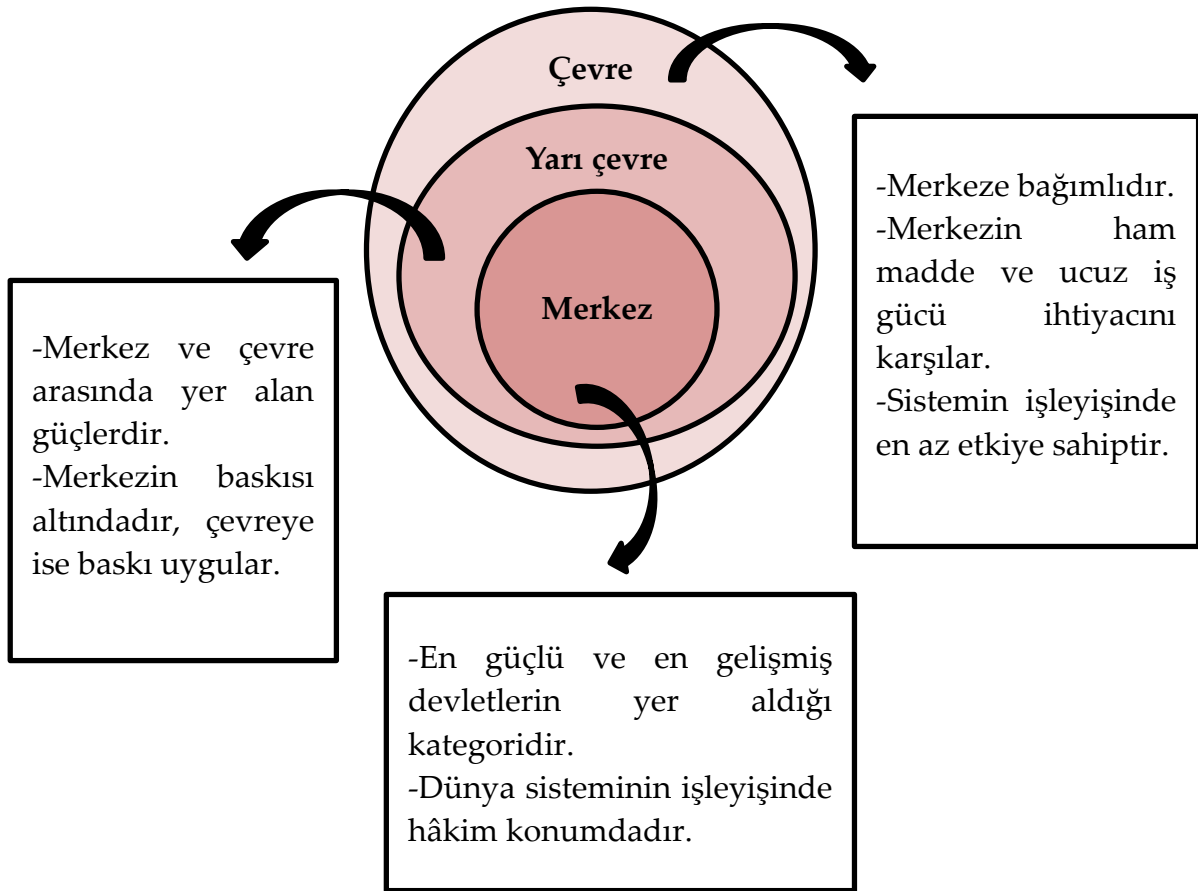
Çevre

Yarı çevre

Merkez

-Merkeze bağımlıdır.
-Merkezin ham madde ve ucuz iş gücü ihtiyacını karşılar.
-Sistemin işleyişinde en az etkiye sahiptir.

-Merkez ve çevre arasında yer alan güçlerdir.
-Merkezin baskısı altındadır, çevreye ise baskı uygular.

-En güçlü ve en gelişmiş devletlerin yer aldığı kategoridir.
-Dünya sisteminin işleyişinde hâkim konumdadır.